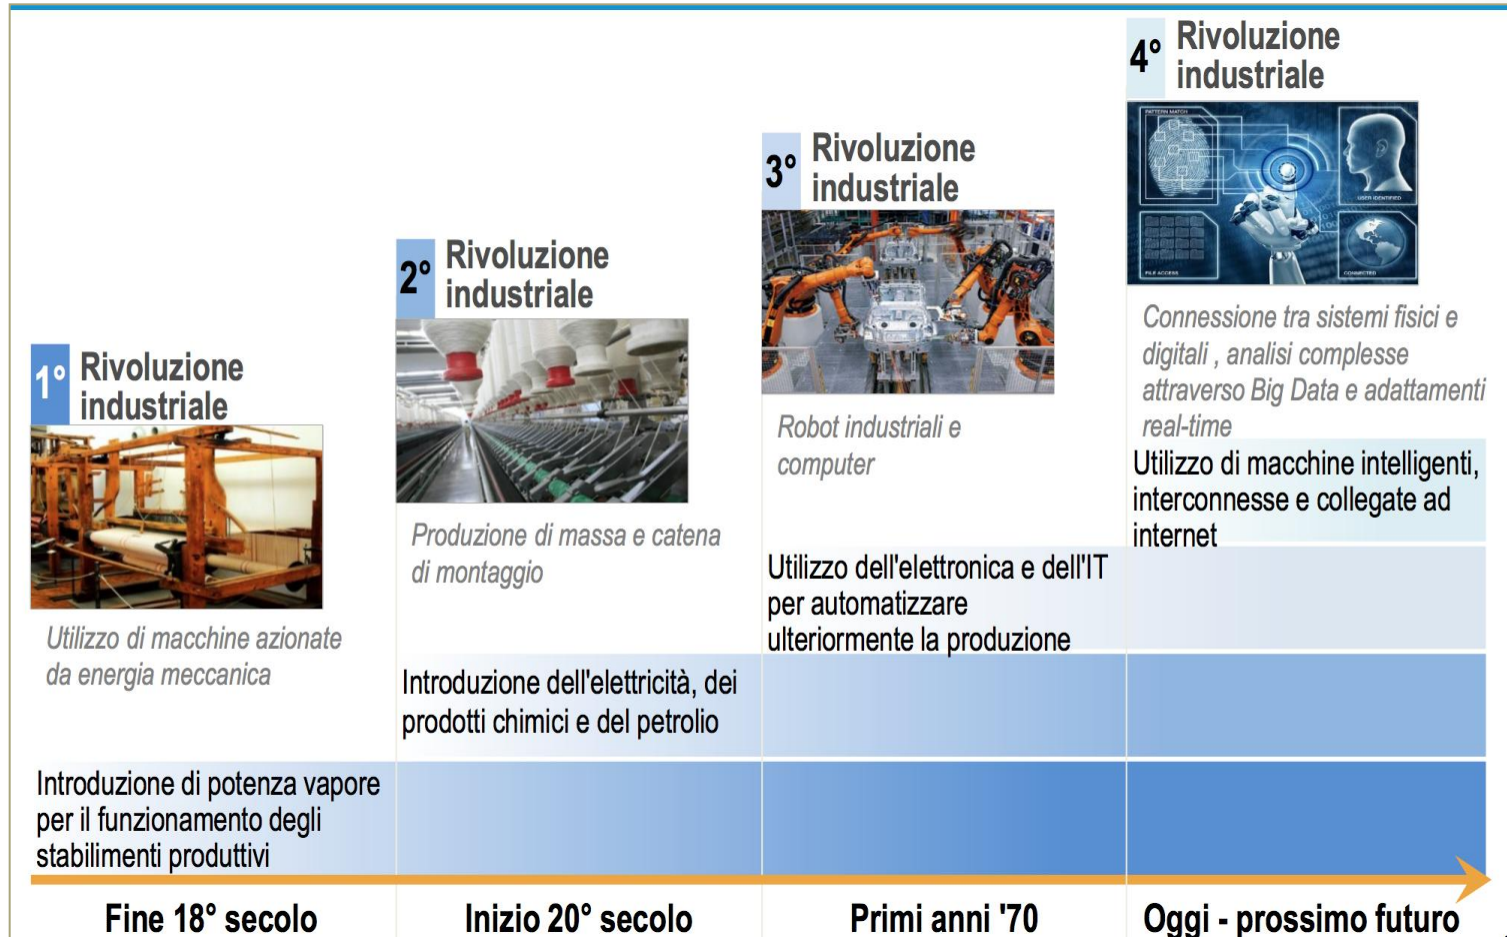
1° Rivoluzione industriale

Utilizzo di macchine azionate da energia meccanica

Introduzione di potenza vapore per il funzionamento degli stabilimenti produttivi

2° Rivoluzione industriale

Produzione di massa e catena di montaggio

Introduzione dell'elettricità, dei prodotti chimici e del petrolio

3° Rivoluzione industriale

Robot industriali e computer

Utilizzo dell'elettronica e dell'IT per automatizzare ulteriormente la produzione

4° Rivoluzione industriale

PATTERN MATCH

USER IDENTIFIED

FILE ACCESS

CONNECTED

Connessione tra sistemi fisici e digitali , analisi complesse attraverso Big Data e adattamenti real-time

Utilizzo di macchine intelligenti, interconnesse e collegate ad internet

Fine 18° secolo

Inizio 20° secolo

Primi anni '70

Oggi - prossimo futuro